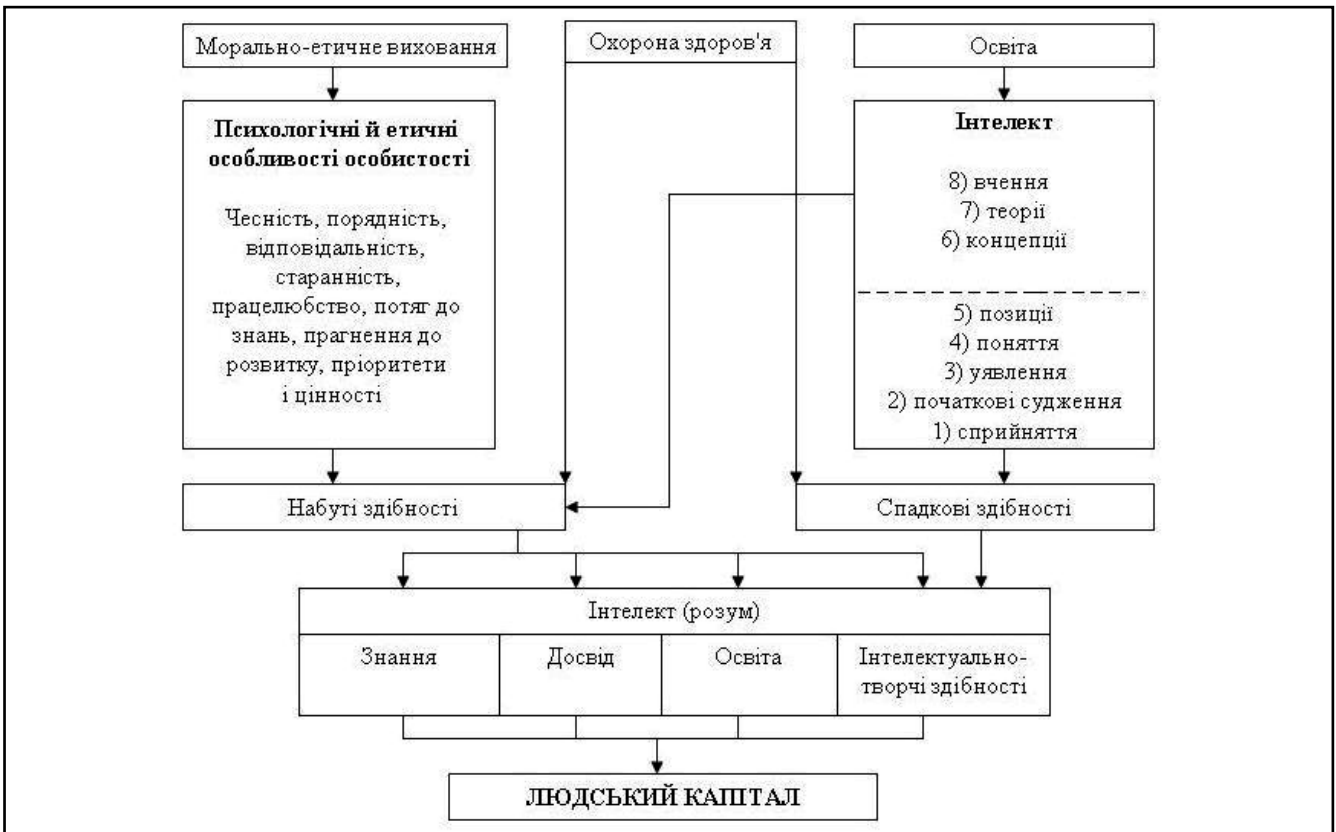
Морально-етичне виховання

Охорона здоров'я

Освіта

**Психологічні й етичні особливості особистості**

Чесність, порядність, відповідальність, старанність, працелюбство, потяг до знань, прагнення до розвитку, пріоритети і цінності

**Інтелект**

8) вчення
7) теорії
6) концепції

5) позиції
4) поняття
3) уявлення
2) початкові судження
1) сприйняття

Набуті здібності

Спадкові здібності

| Інтелект (розум) | | | |
|---|---|---|---|
| Знання | Досвід | Освіта | Інтелектуально-творчі здібності |

ЛЮДСЬКИЙ КАПІТАЛ